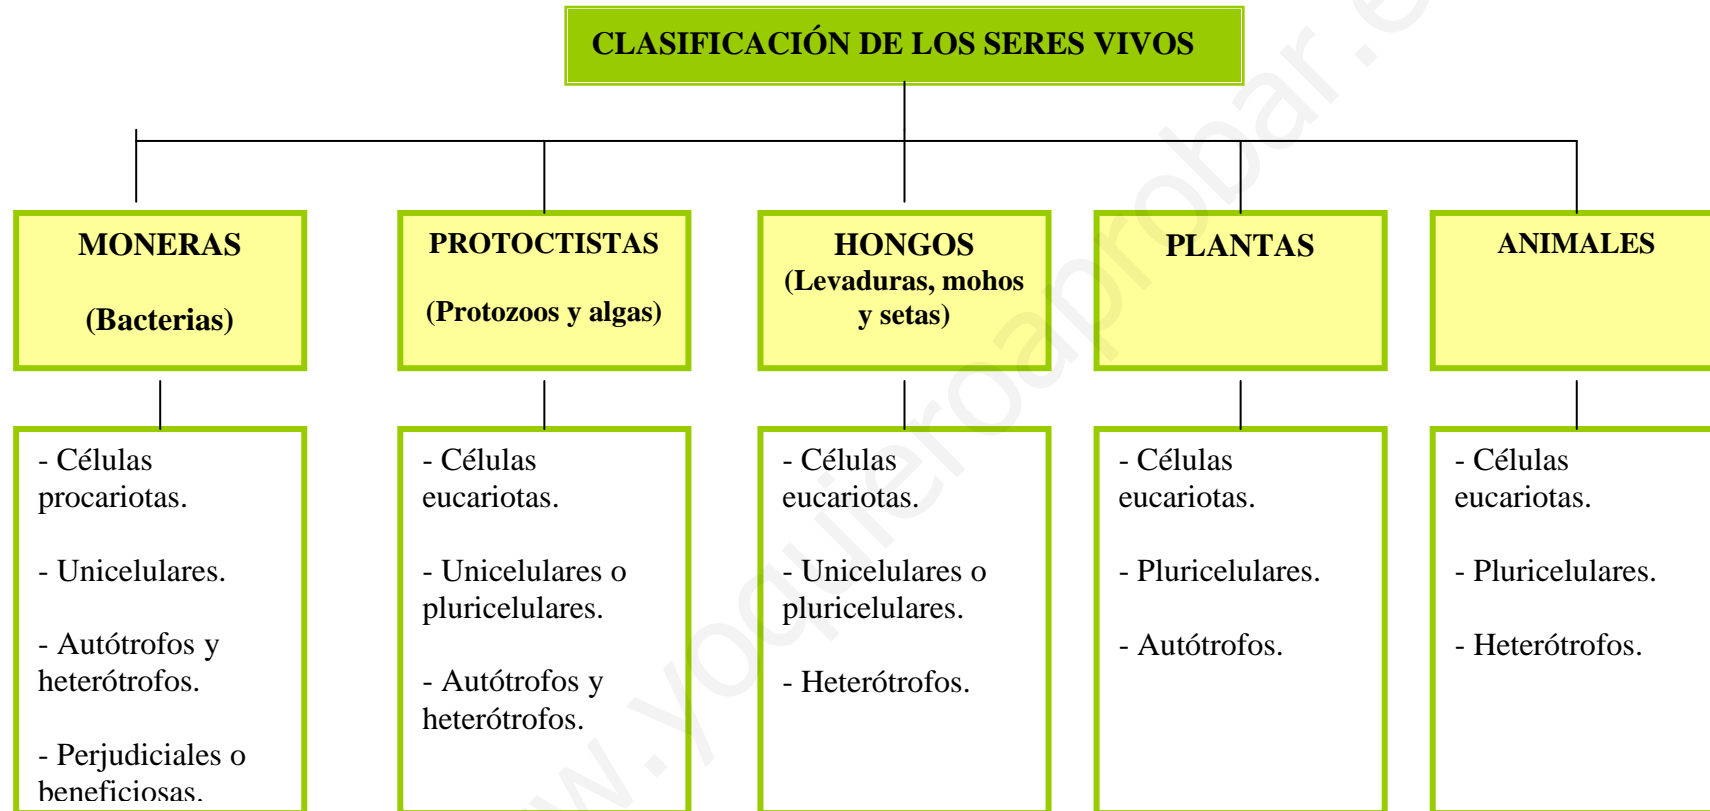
CLASIFICACIÓN DE LOS SERES VIVOS

MONERAS

(Bacterias)

- Células procariotas.

- Unicelulares.

- Autótrofos y heterótrofos.

- Perjudiciales o beneficiosas.

PROTOCTISTAS

(Protozoos y algas)

- Células eucariotas.

- Unicelulares o pluricelulares.

- Autótrofos y heterótrofos.

HONGOS
(Levaduras, mohos y setas)

- Células eucariotas.

- Unicelulares o pluricelulares.

- Heterótrofos.

PLANTAS

- Células eucariotas.

- Pluricelulares.

- Autótrofos.

ANIMALES

- Células eucariotas.

- Pluricelulares.

- Heterótrofos.

www.yoquieroaprobar.es